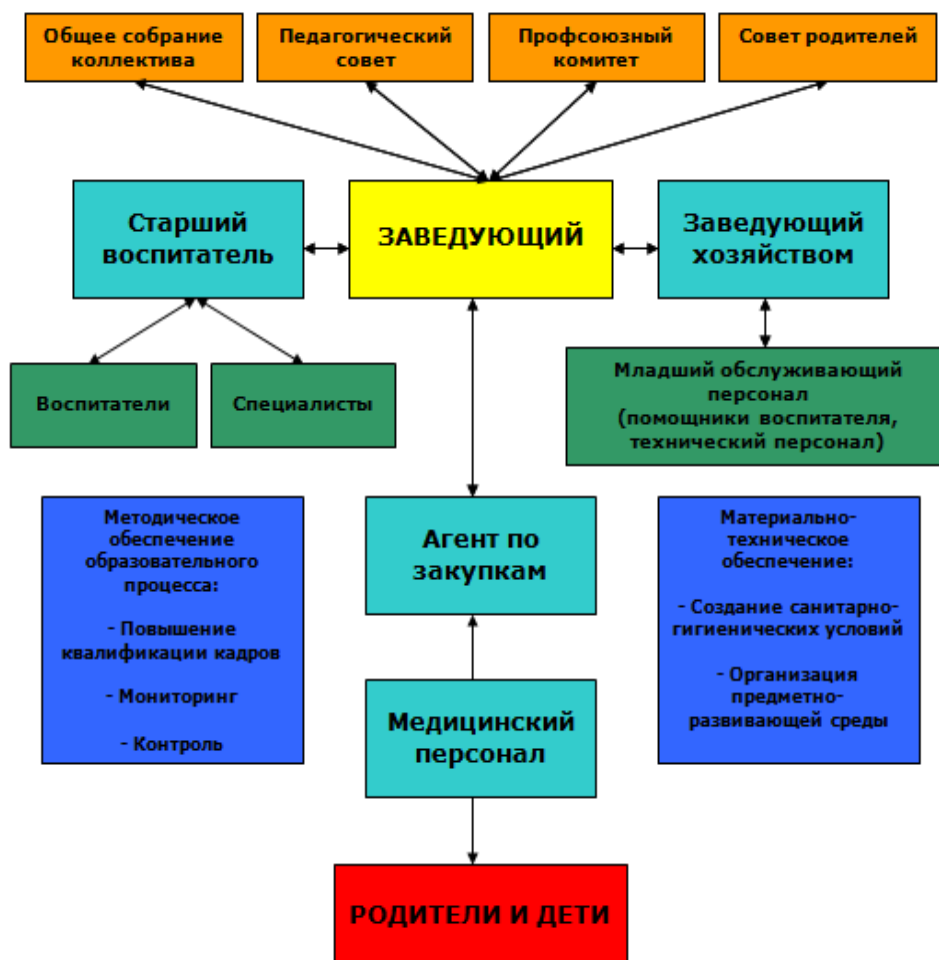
Общее собрание коллектива

Педагогический совет

Профсоюзный комитет

Совет родителей

Старший воспитатель

ЗАВЕДУЮЩИЙ

Заведующий хозяйством

Воспитатели

Специалисты

Младший обслуживающий персонал (помощники воспитателя, технический персонал)

Методическое обеспечение образовательного процесса:

- Повышение квалификации кадров

- Мониторинг

- Контроль

Агент по закупкам

Материально-техническое обеспечение:

- Создание санитарно-гигиенических условий

- Организация предметно-развивающей среды

Медицинский персонал

РОДИТЕЛИ И ДЕТИ